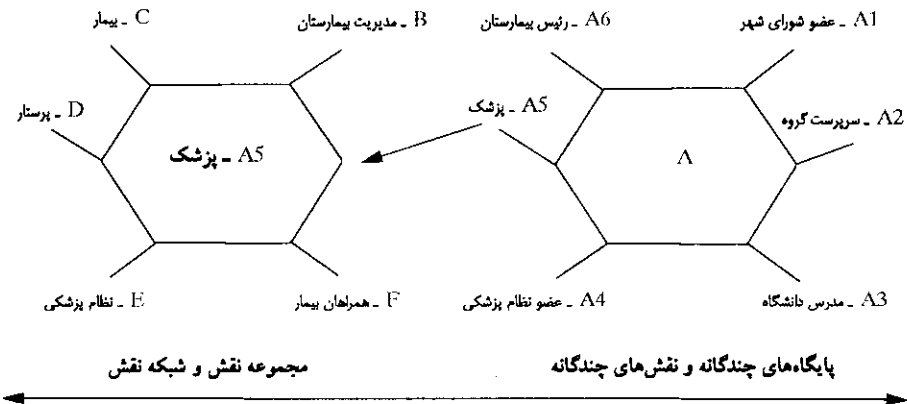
A1 ـ عضو شورای شهر

A6 ـ رئیس بیمارستان

A2 ـ سرپرست گروه

A5 ـ پزشک

A

A3 ـ مدرس دانشگاه

A4 ـ عضو نظام پزشکی

B ـ مدیریت بیمارستان

C ـ بیمار

D ـ پرستار

A5 ـ پزشک

F ـ همراهان بیمار

E ـ نظام پزشکی

پایگاه‌های چندگانه و نقش‌های چندگانه

مجموعه نقش و شبکه نقش